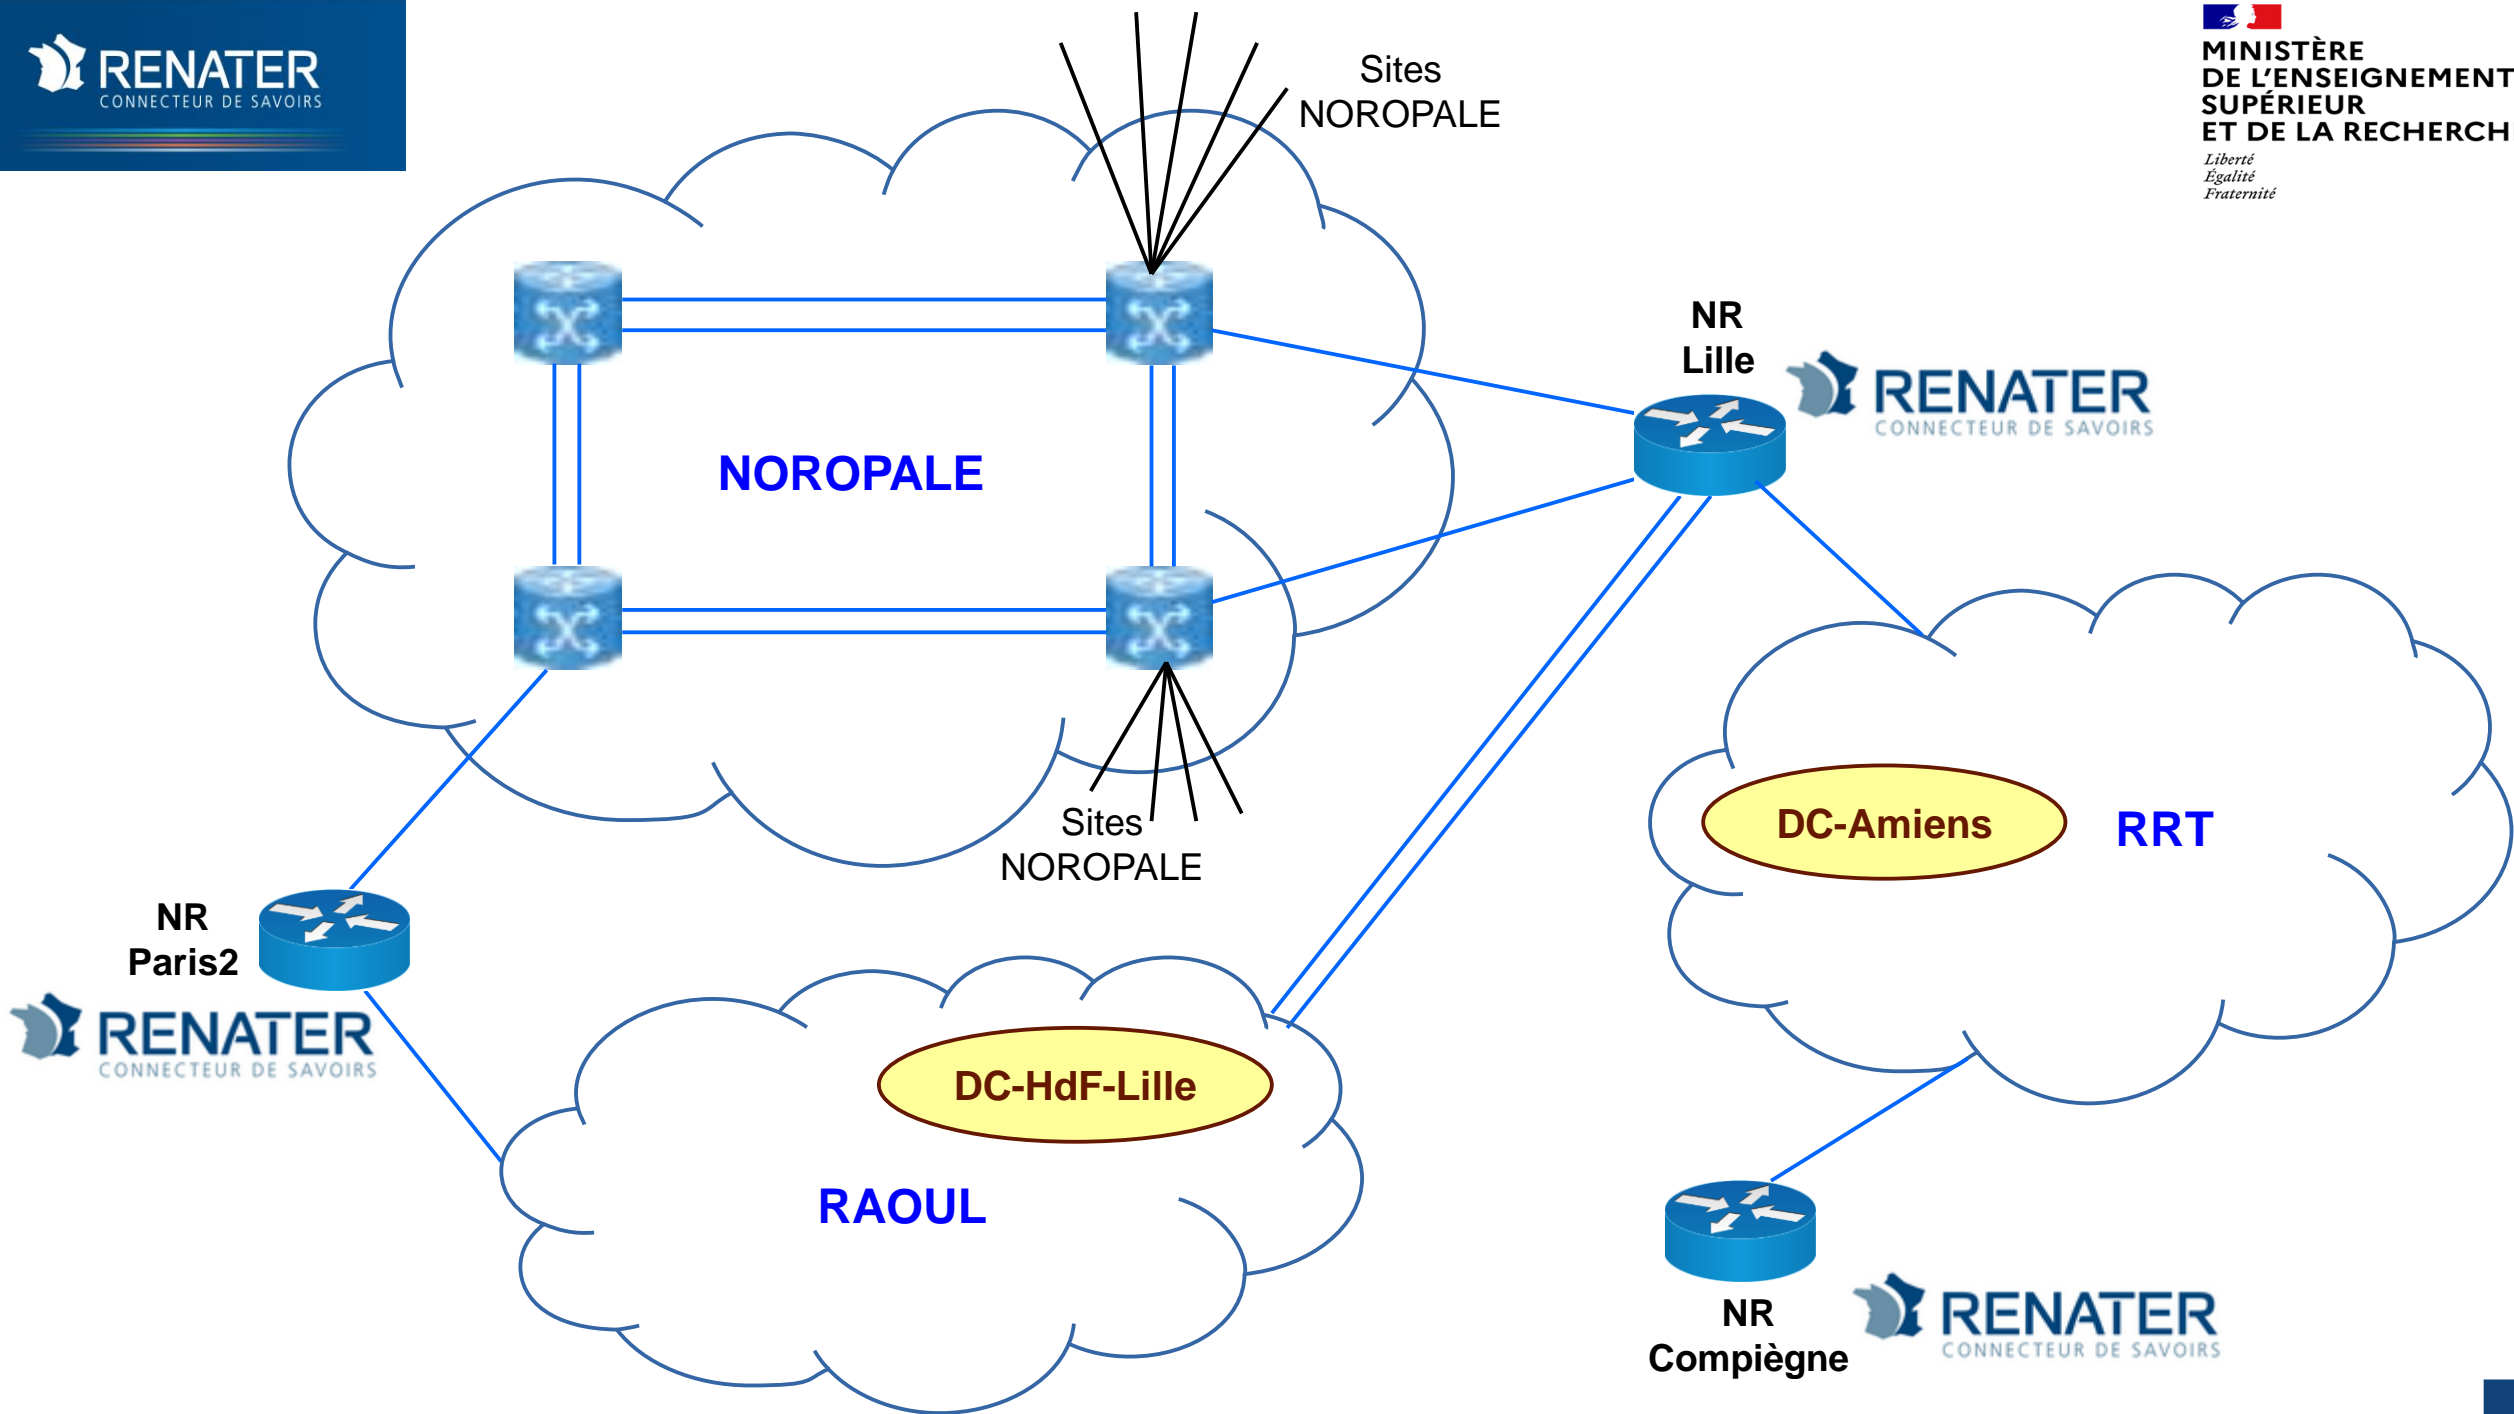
RENATER
CONNECTEUR DE SAVOIRS

Sites
NOROPALE

MINISTÈRE
DE L'ENSEIGNEMENT
SUPÉRIEUR
ET DE LA RECHERCH
Liberté
Égalité
Fraternité

NR
Lille

RENATER
CONNECTEUR DE SAVOIRS

NOROPALE

Sites
NOROPALE

DC-Amiens

RRT

NR
Paris2

RENATER
CONNECTEUR DE SAVOIRS

DC-HdF-Lille

RAOUL

NR
Compiègne

RENATER
CONNECTEUR DE SAVOIRS